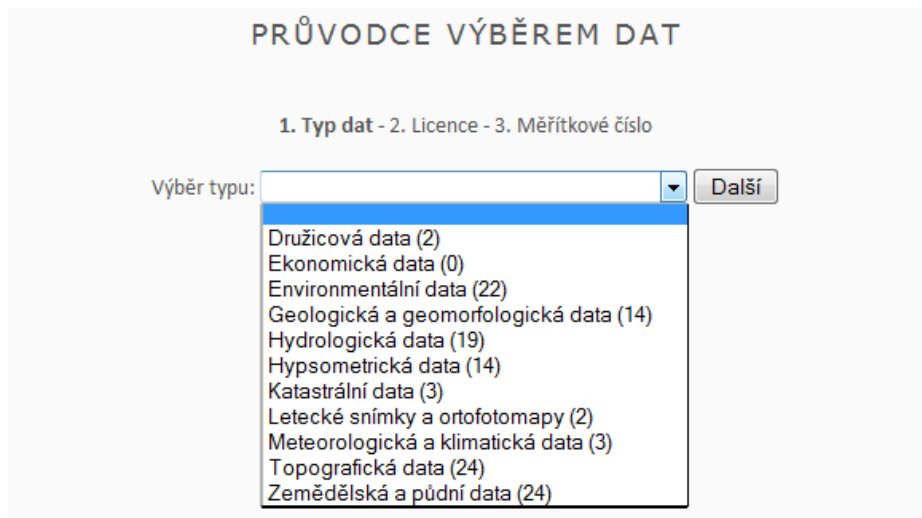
PRŮVODCE VÝBĚREM DAT

1. Typ dat - 2. Licence - 3. Měřítkové číslo

Výběr typu:

Další

Družicová data (2)
Ekonomická data (0)
Environmentální data (22)
Geologická a geomorfologická data (14)
Hydrologická data (19)
Hypsometrická data (14)
Katastrální data (3)
Letecké snímky a ortofotomapy (2)
Meteorologická a klimatická data (3)
Topografická data (24)
Zemědělská a půdní data (24)